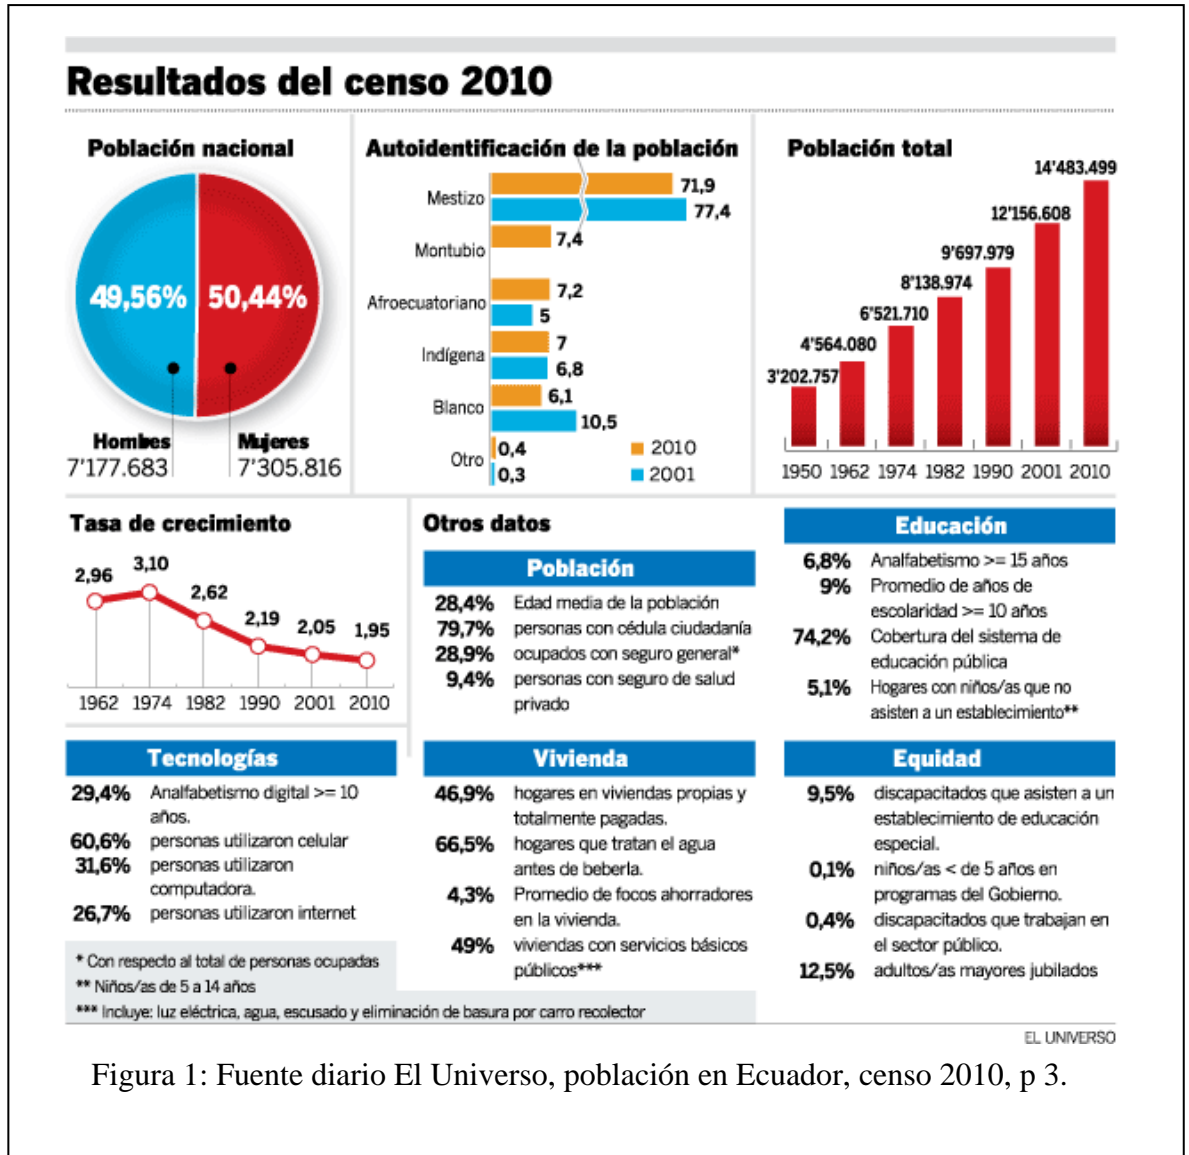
Resultados del censo 2010

Población nacional

49,56%
50,44%

Hombres
7'177.683

Mujeres
7'305.816

Autoidentificación de la población

| | 2010 | 2001 |
|---|---|---|
| Mestizo | 71,9 | 77,4 |
| Montubio | 7,4 | |
| Afroecuatoriano | 7,2 | 5 |
| Indígena | 7 | 6,8 |
| Blanco | 6,1 | 10,5 |
| Otro | 0,4 | 0,3 |

2010
2001

Población total

| 1950 | 1962 | 1974 | 1982 | 1990 | 2001 | 2010 |
|---|---|---|---|---|---|---|
| 3'202.757 | 4'564.080 | 6'521.710 | 8'138.974 | 9'697.979 | 12'156.608 | 14'483.499 |

Tasa de crecimiento

| 1962 | 1974 | 1982 | 1990 | 2001 | 2010 |
|---|---|---|---|---|---|
| 2,96 | 3,10 | 2,62 | 2,19 | 2,05 | 1,95 |

Otros datos

Población
28,4% Edad media de la población
79,7% personas con cédula ciudadanía
28,9% ocupados con seguro general*
9,4% personas con seguro de salud privado

Educación
6,8% Analfabetismo >= 15 años
9% Promedio de años de escolaridad >= 10 años
74,2% Cobertura del sistema de educación pública
5,1% Hogares con niños/as que no asisten a un establecimiento**

Tecnologías
29,4% Analfabetismo digital >= 10 años.
60,6% personas utilizaron celular
31,6% personas utilizaron computadora.
26,7% personas utilizaron internet

Vivienda
46,9% hogares en viviendas propias y totalmente pagadas.
66,5% hogares que tratan el agua antes de beberla.
4,3% Promedio de focos ahorradores en la vivienda.
49% viviendas con servicios básicos públicos***

Equidad
9,5% discapacitados que asisten a un establecimiento de educación especial.
0,1% niños/as < de 5 años en programas del Gobierno.
0,4% discapacitados que trabajan en el sector público.
12,5% adultos/as mayores jubilados

* Con respecto al total de personas ocupadas
** Niños/as de 5 a 14 años
*** Incluye: luz eléctrica, agua, escusado y eliminación de basura por carro recolector

EL UNIVERSO

Figura 1: Fuente diario El Universo, población en Ecuador, censo 2010, p 3.